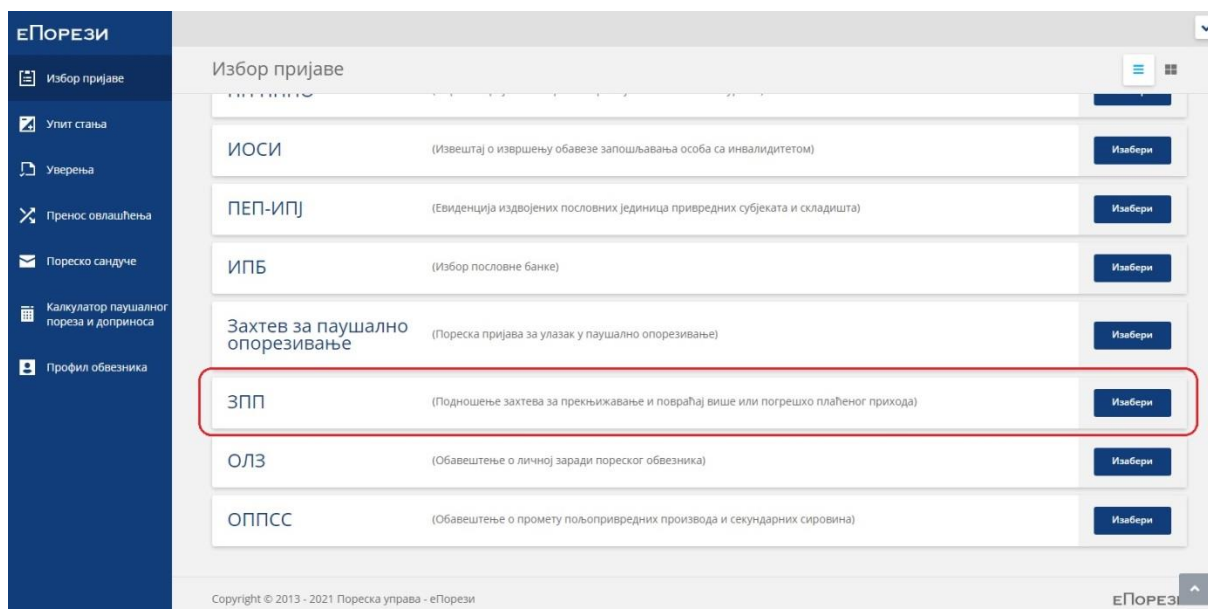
еПорези

Избор пријаве

Упит стања

Уверења

Пренос овлашћења

Пореско сандуче

Калкулатор паушалног пореза и доприноса

Профил обвезника

Избор пријаве

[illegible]

ИОСИ (Извештај о извршењу обавезе запошљавања особа са инвалидитетом) Изабери

ПЕП-ИПЈ (Евиденција издвојених пословних јединица привредних субјеката и складишта) Изабери

ИПБ (Избор пословне банке) Изабери

Захтев за паушално опорезивање (Пореска пријава за улазак у паушално опорезивање) Изабери

ЗПП (Подношење захтева за прекњижавање и повраћај више или погрешно плаћеног прихода) Изабери

ОЛЗ (Обавештење о личној заради пореског обвезника) Изабери

ОППСС (Обавештење о промету пољопривредних производа и секундарних сировина) Изабери

Copyright © 2013 - 2021 Пореска управа - еПорези

еПорези